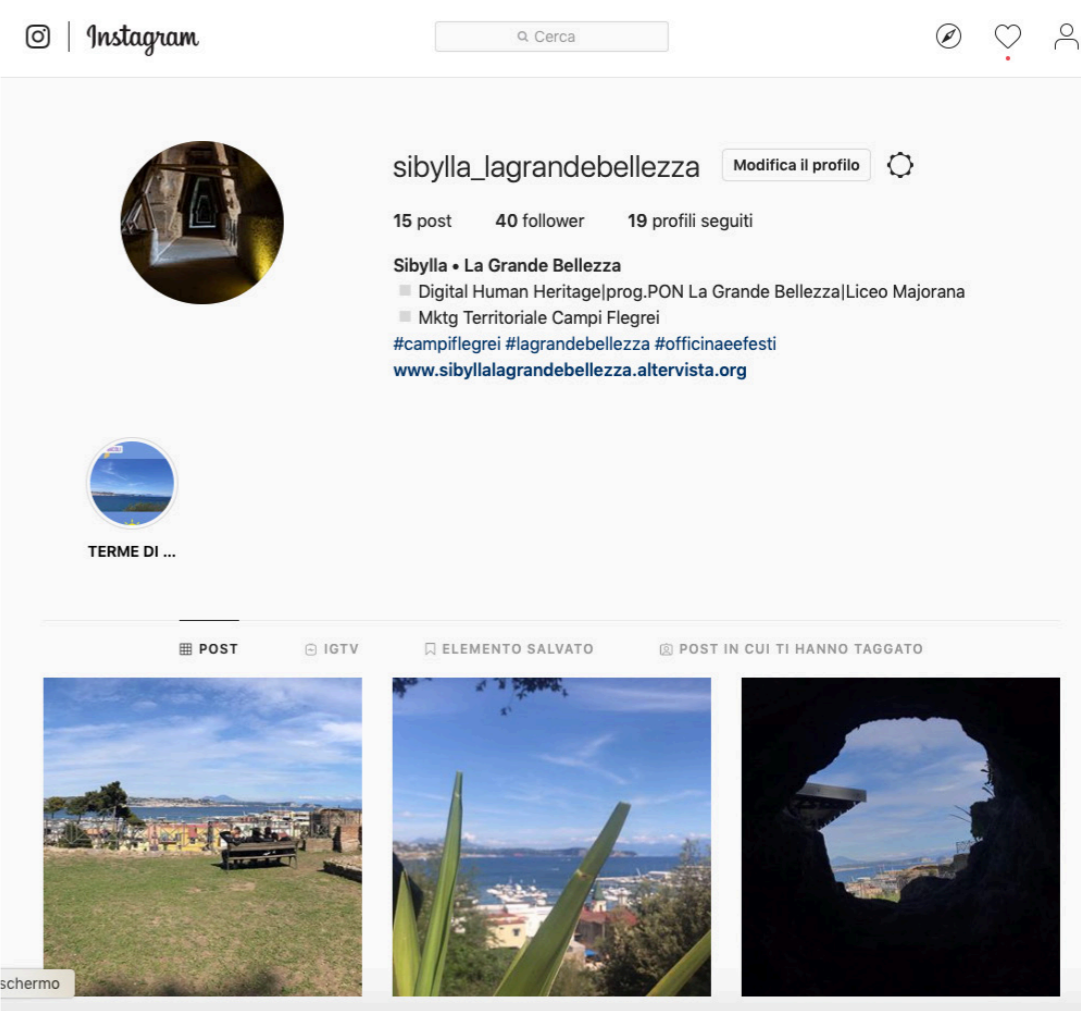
Instagram

Cerca

sibylla_lagrandebellezza Modifica il profilo

15 post 40 follower 19 profili seguiti

Sibylla • La Grande Bellezza
Digital Human Heritage|prog.PON La Grande Bellezza|Liceo Majorana
Mktg Territoriale Campi Flegrei
#campiflegrei #lagrandebellezza #officinaeefesti
www.sibyllalagrandebellezza.altervista.org

TERME DI ...

POST IGTV ELEMENTO SALVATO POST IN CUI TI HANNO TAGGATO

schermo